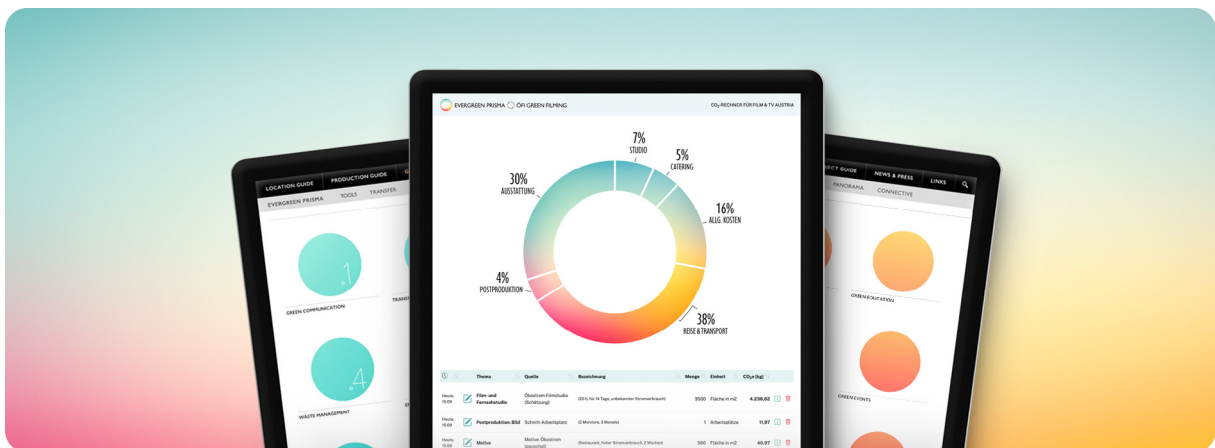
LOCATION GUIDE PRODUCTION GUIDE
EVERGREEN PRISMA TOOLS TRANSFER
1
GREEN COMMUNICATION
4
WASTE MANAGEMENT

EVERGREEN PRISMA ÖFI GREEN FILMING
$CO_2$-RECHNER FÜR FILM & TV AUSTRIA

7% STUDIO
5% CATERING
16% ALLG. KOSTEN
38% REISE & TRANSPORT
4% POSTPRODUKTION
30% AUSSTATTUNG

| | Thema | Quelle | Bezeichnung | Menge | Einheit | $CO_2e$ (kg) |
|---|---|---|---|---|---|---|
| Heute, 15:09 | Film- und Fernsehstudio | Ökostrom Filmstudio (Schätzung) | (20 h, für 14 Tage, unbekannter Stromverbrauch) | 3500 | Fläche in m2 | 4.236,62 |
| Heute, 15:09 | Postproduktion Bild | Schnitt-Arbeitsplatz | (2 Monitore, 3 Monate) | 1 | Arbeitsplätze | 11,97 |
| Heute, 15:09 | Motive | Motive Ökostrom (pauschal) | (Restaurant, hoher Stromverbrauch, 2 Wochen) | 560 | Fläche in m2 | 40,97 |

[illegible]ECT GUIDE NEWS & PRESS LINKS
PANORAMA CONNECTIVE
GREEN EDUCATION
GREEN EVENTS